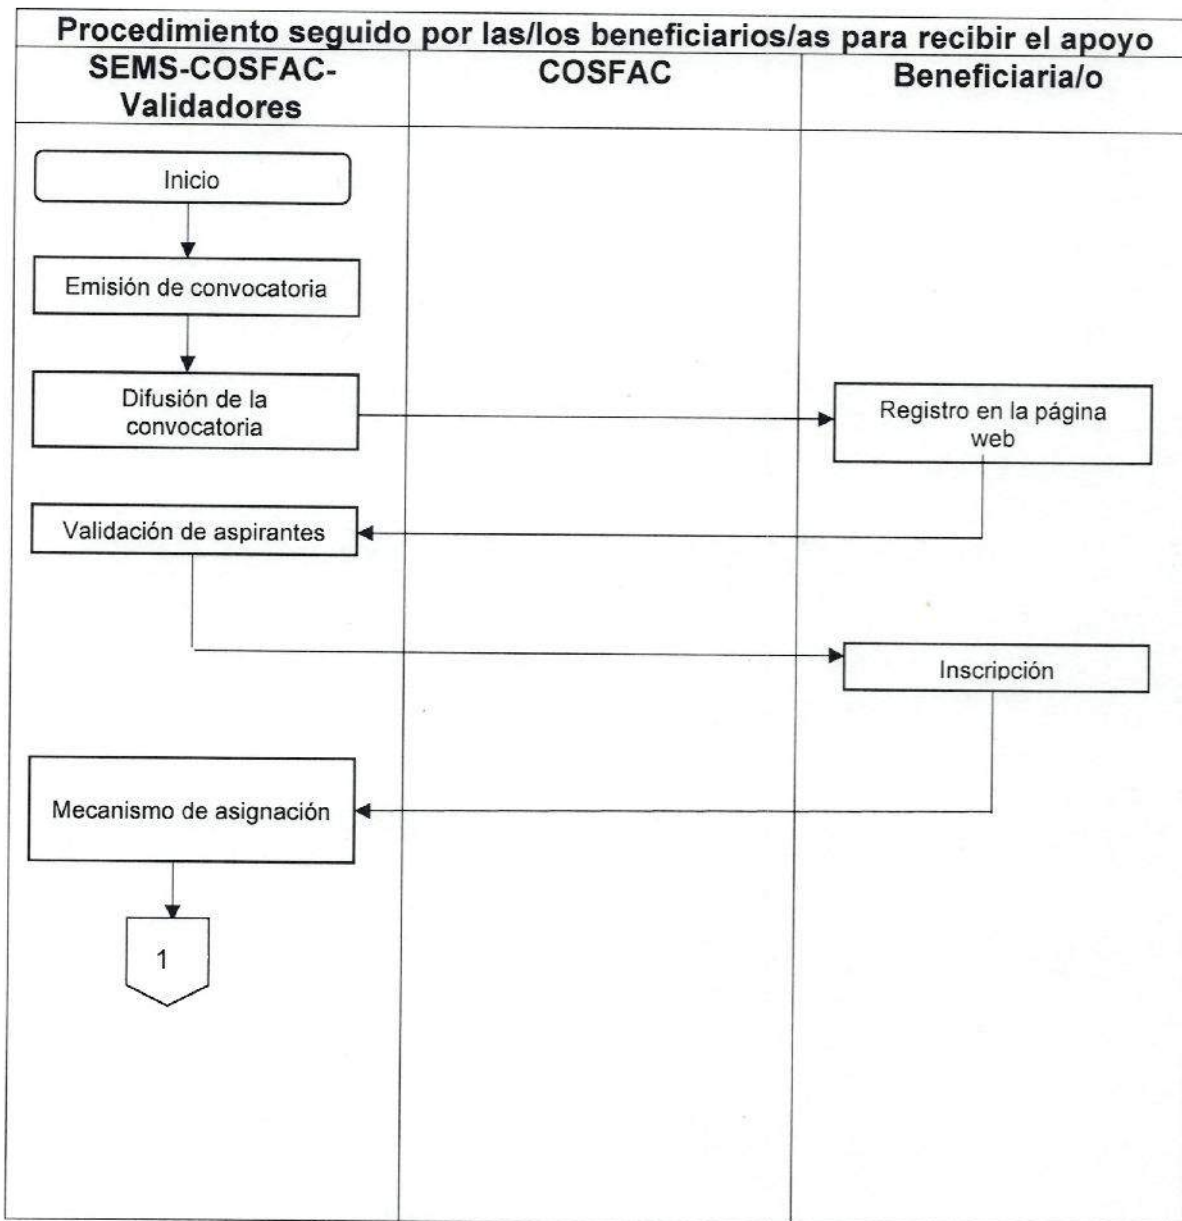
Procedimiento seguido por las/los beneficiarios/as para recibir el apoyo

| SEMS-COSFAC-Validadores | COSFAC | Beneficiaria/o |
|---|---|---|

Inicio

Emisión de convocatoria

Difusión de la convocatoria

Registro en la página web

Validación de aspirantes

Inscripción

Mecanismo de asignación

1